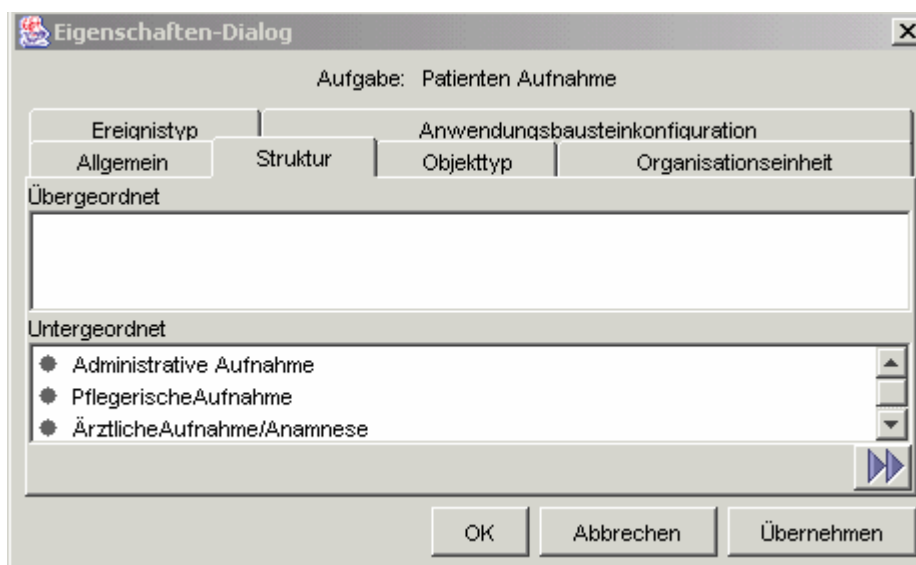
Eigenschaften-Dialog

Aufgabe: Patienten Aufnahme

Ereignistyp

Anwendungsbausteinkonfiguration

Allgemein

Struktur

Objekttyp

Organisationseinheit

Übergeordnet

Untergeordnet

Administrative Aufnahme

PflegerischeAufnahme

ÄrztlicheAufnahme/Anamnese

OK

Abbrechen

Übernehmen